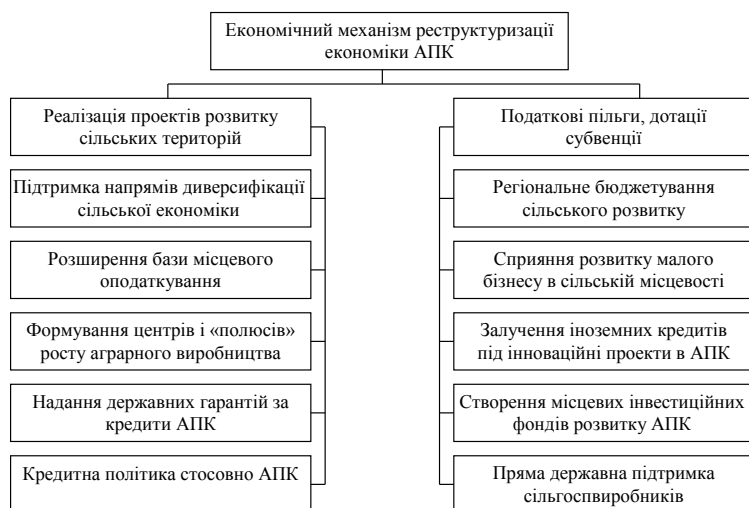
Економічний механізм реструктуризації економіки АПК

Реалізація проектів розвитку сільських територій

Підтримка напрямів диверсифікації сільської економіки

Розширення бази місцевого оподаткування

Формування центрів і «полюсів» росту аграрного виробництва

Надання державних гарантій за кредити АПК

Кредитна політика стосовно АПК

Податкові пільги, дотації субвенції

Регіональне бюджетування сільського розвитку

Сприяння розвитку малого бізнесу в сільській місцевості

Залучення іноземних кредитів під інноваційні проекти в АПК

Створення місцевих інвестиційних фондів розвитку АПК

Пряма державна підтримка сільгоспвиробників